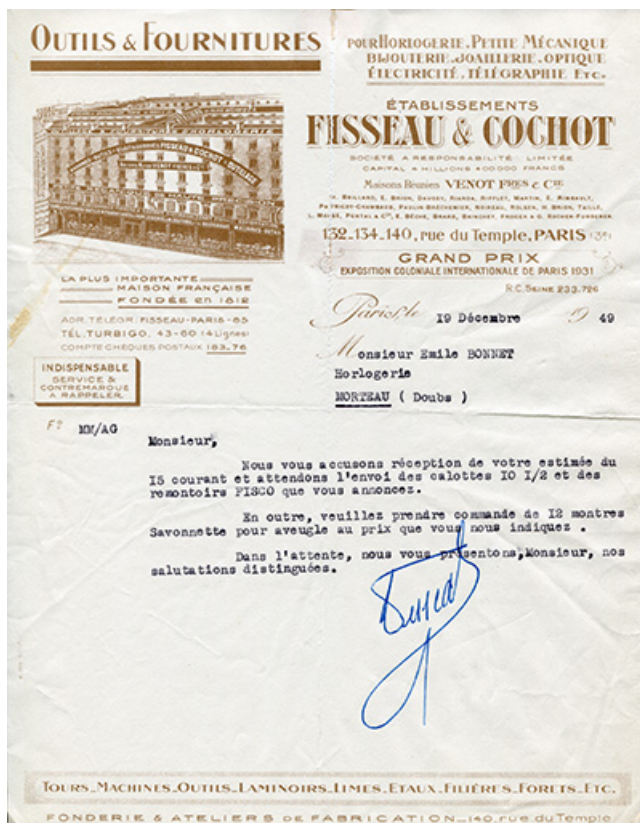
OUTILS & FOURNITURES

POUR HORLOGERIE. PETITE MÉCANIQUE
BIJOUTERIE. JOAILLERIE. OPTIQUE
ÉLECTRICITÉ. TÉLÉGRAPHIE ETC.

ÉTABLISSEMENTS
FISSEAU & COCHOT

SOCIÉTÉ A RESPONSABILITÉ LIMITÉE
CAPITAL 4 MILLIONS 400.000 FRANCS

Maisons Réunies VENOT FRÈS & CIE
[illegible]

132.134.140, rue du Temple, PARIS (3e)

GRAND PRIX
EXPOSITION COLONIALE INTERNATIONALE DE PARIS 1931

R.C. SEINE 233.726

LA PLUS IMPORTANTE MAISON FRANÇAISE FONDÉE en 1812

ADR. TÉLÉGR. FISSEAU-PARIS-85
TÉL. TURBIGO. 43-60 (4 Lignes)
COMPTE CHÈQUES POSTAUX 183.76

INDISPENSABLE
SERVICE & CONTREMARQUE A RAPPELER.

Paris, le 19 Décembre 1949

Monsieur Emile BONNET
Horlogerie
MORTEAU ( Doubs )

F? MM/AG

Monsieur,

Nous vous accusons réception de votre estimée du I5 courant et attendons l'envoi des calottes IO I/2 et des remontoirs PISCO que vous annoncez.

En outre, veuillez prendre commande de I2 montres Savonnette pour aveugle au prix que vous nous indiquez .

Dans l'attente, nous vous présentons, Monsieur, nos salutations distinguées.

Buncot

TOURS. MACHINES. OUTILS. LAMINOIRS. LIMES. ETAUX. FILIÈRES. FORETS. ETC.

FONDERIE & ATELIERS DE FABRICATION. 140, rue du Temple